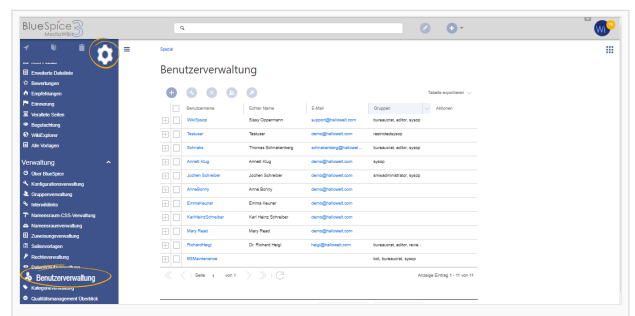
BlueSpice
MediaWiki

Erweiterte Dateiliste
Bewertungen
Empfehlungen
Erinnerung
Verwaiste Seiten
Beobachtung
WikiExplorer
Alle Vorlagen

Verwaltung
Über BlueSpice
Konfigurationsverwaltung
Gruppenverwaltung
Interwikilinks
Namensraum-CSS-Verwaltung
Namensraumverwaltung
Zuweisungsverwaltung
Seitenvorlagen
Rechteverwaltung
Benutzerverwaltung
Kategorienverwaltung
Qualitätsmanagement Überblick

Spezial

Benutzerverwaltung

Tabelle exportieren

| | Benutzername | Echter Name | E-Mail | Gruppen | Aktionen |
|---|---|---|---|---|---|
| + | WikiSysop | Sissy Oppermann | support@hallowelt.com | bureaucrat, editor, sysop | |
| + | Testuser | Testuser | demo@hallowelt.com | restricted sysop | |
| + | Schmalke | Thomas Schmalenberg | schmalenberg@hallowel... | bureaucrat, editor, sysop | |
| + | Anneli Klug | Anneli Klug | demo@hallowelt.com | sysop | |
| + | Jochen Schreiber | Jochen Schreiber | demo@hallowelt.com | smwadministrator, sysop | |
| + | AnneBonny | Anne Bonny | demo@hallowelt.com | | |
| + | EmmaHauner | Emma Hauner | demo@hallowelt.com | | |
| + | KarlHeinzSchreiber | Karl Heinz Schreiber | demo@hallowelt.com | | |
| + | Mary Read | Mary Read | demo@hallowelt.com | | |
| + | RichardHegl | Dr. Richard Hegl | hegl@hallowelt.com | bureaucrat, editor, revie... | |
| + | BSMaintenance | | | bot, bureaucrat, sysop | |

Seite 1 von 1

Anzeige Eintrag 1 - 11 von 11